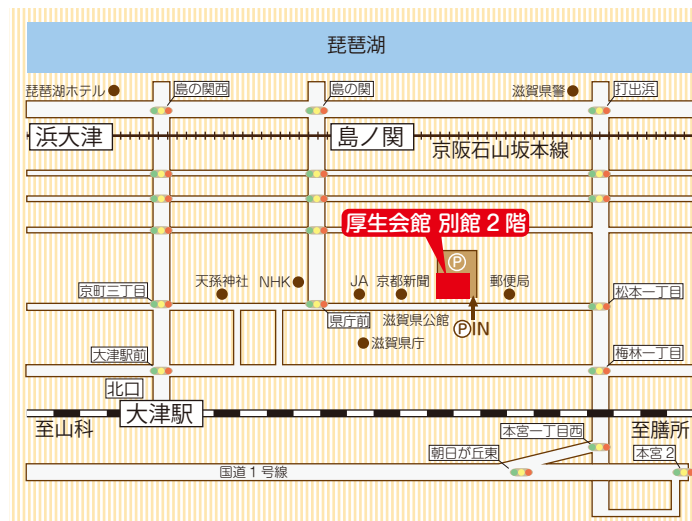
琵琶湖

琵琶湖ホテル
島の関西
島の関
滋賀県警
打出浜

浜大津
島ノ関
京阪石山坂本線

厚生会館 別館 2 階

Ⓟ

天孫神社
NHK
JA
京都新聞
郵便局

京町三丁目
松本一丁目

県庁前
滋賀県公館
ⓅIN

滋賀県庁

大津駅前
梅林一丁目

北口
大津駅

至山科
至膳所

本宮一丁目西
朝日が丘東
本宮 2

国道 1 号線